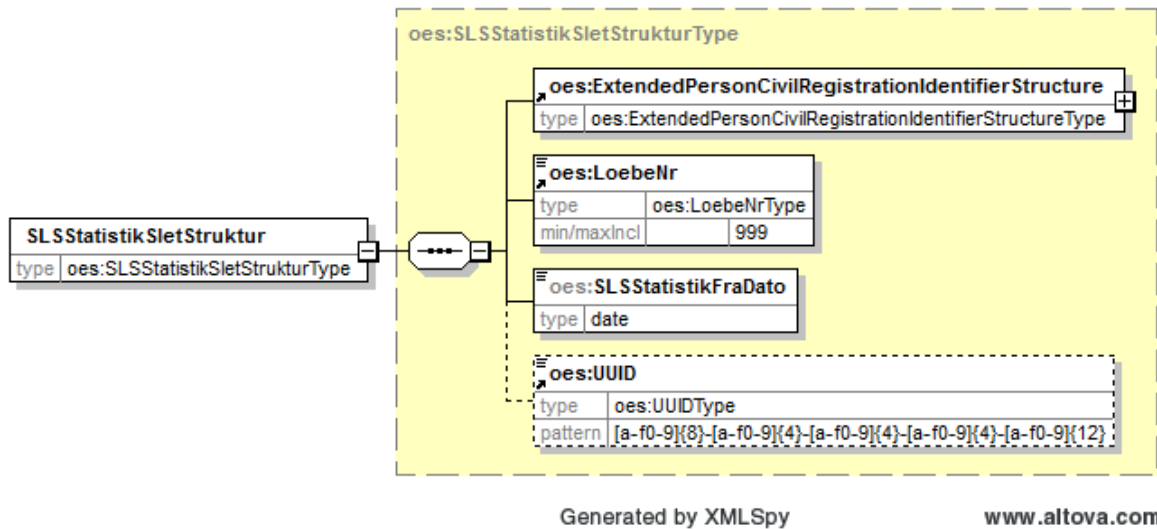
oes:SLSStatistikSletStrukturType

SLSStatistikSletStruktur

| type | oes:SLSStatistikSletStrukturType |
|---|---|

oes:ExtendedPersonCivilRegistrationIdentifierStructure

| type | oes:ExtendedPersonCivilRegistrationIdentifierStructureType |
|---|---|

oes:LoebeNr

| type | oes:LoebeNrType |
|---|---|
| min/maxIncl | 999 |

oes:SLSStatistikFraDato

| type | date |
|---|---|

oes:UUID

| type | oes:UUIDType |
|---|---|
| pattern | [a-f0-9]{8}-[a-f0-9]{4}-[a-f0-9]{4}-[a-f0-9]{4}-[a-f0-9]{12} |

Generated by XMLSpy

www.altova.com